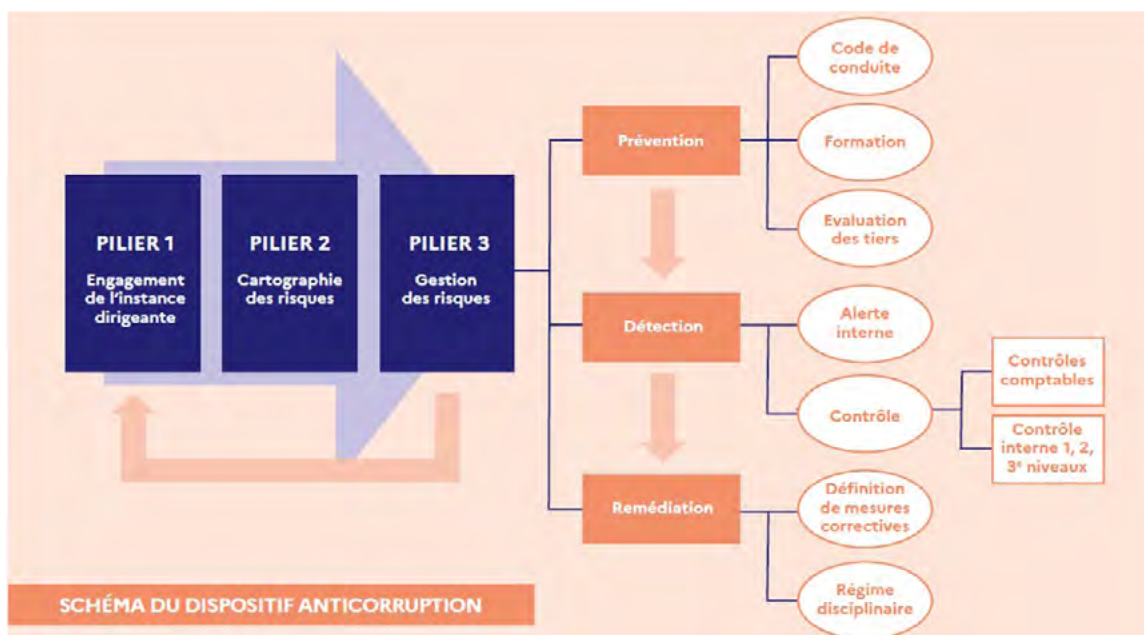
PILIER 1
Engagement de l'instance dirigeante

PILIER 2
Cartographie des risques

PILIER 3
Gestion des risques

Prévention

Code de conduite

Formation

Evaluation des tiers

Détection

Alerte interne

Contrôle

Contrôles comptables

Contrôle interne 1, 2, 3$^e$ niveaux

Remédiation

Définition de mesures correctives

Régime disciplinaire

SCHÉMA DU DISPOSITIF ANTICORRUPTION